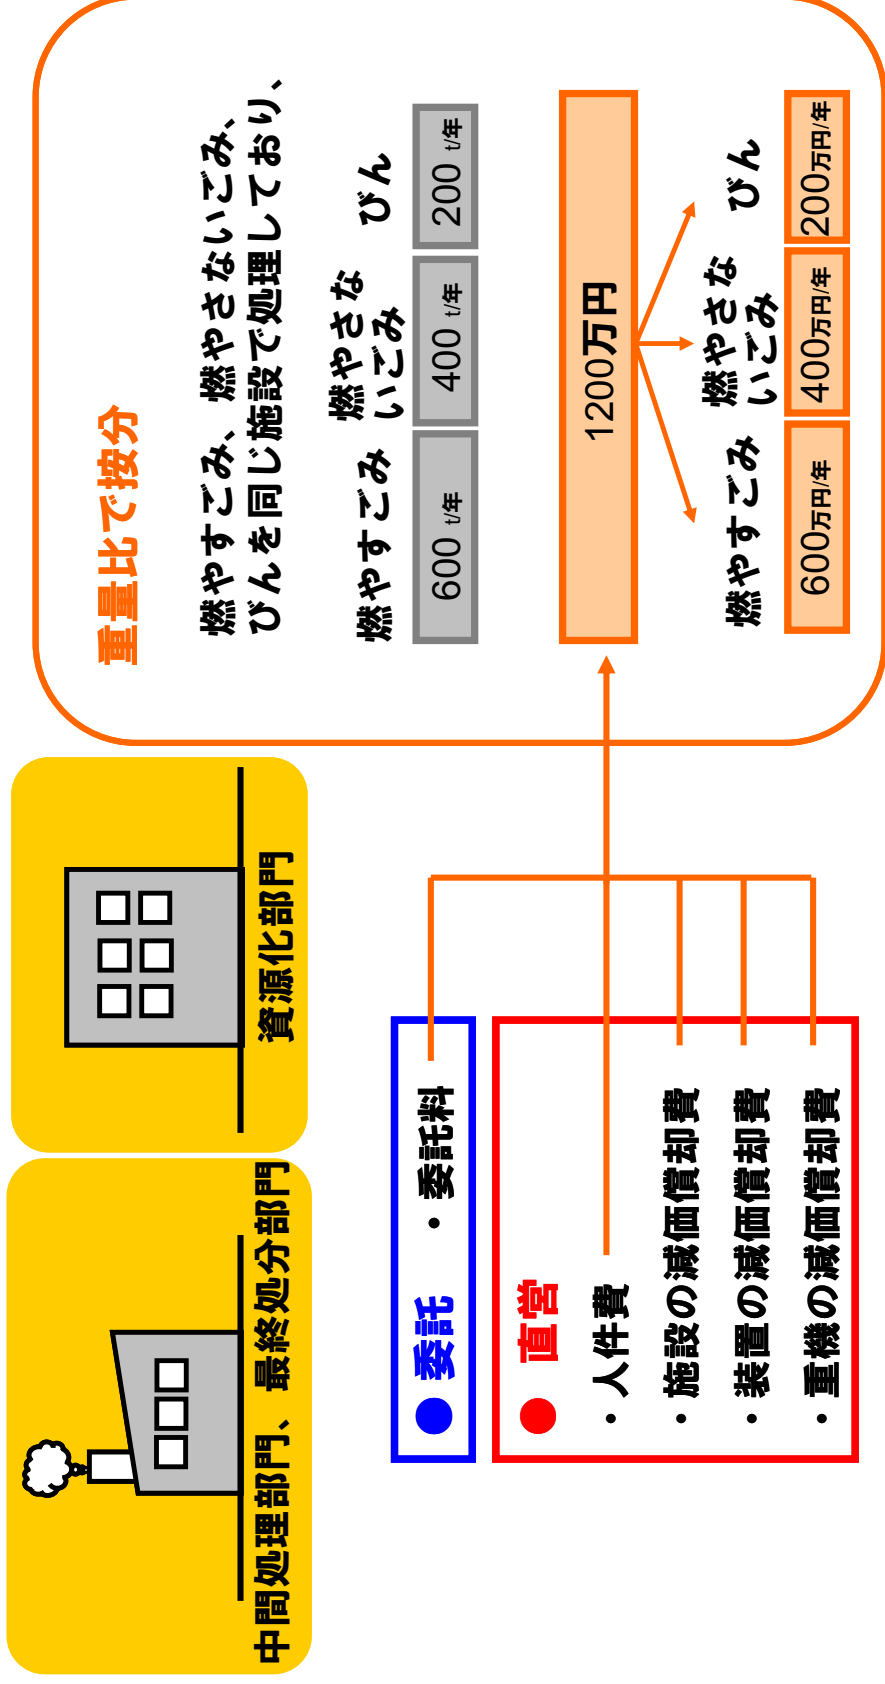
重量比で按分

燃やすごみ、燃やさないごみ、びんを同じ施設で処理しており、

| 燃やすごみ | 燃やさないごみ | びん |
|---|---|---|
| 600 t/年 | 400 t/年 | 200 t/年 |

1200万円

| 燃やすごみ | 燃やさないごみ | びん |
|---|---|---|
| 600万円/年 | 400万円/年 | 200万円/年 |

中間処理部門、最終処分部門

資源化部門

● 委託
・委託料

● 直営
・人件費
・施設の減価償却費
・装置の減価償却費
・重機の減価償却費